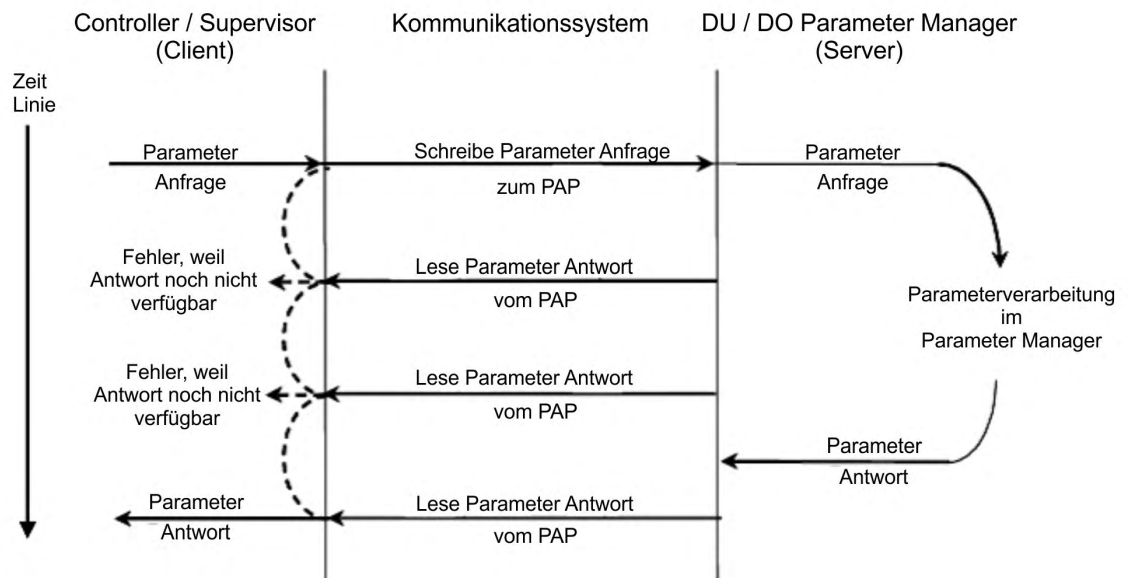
Controller / Supervisor (Client)

Kommunikationssystem

DU / DO Parameter Manager (Server)

Zeit Linie

Parameter Anfrage

Schreibe Parameter Anfrage zum PAP

Parameter Anfrage

Fehler, weil Antwort noch nicht verfügbar

Lese Parameter Antwort vom PAP

Parameterverarbeitung im Parameter Manager

Fehler, weil Antwort noch nicht verfügbar

Lese Parameter Antwort vom PAP

Parameter Antwort

Parameter Antwort

Lese Parameter Antwort vom PAP